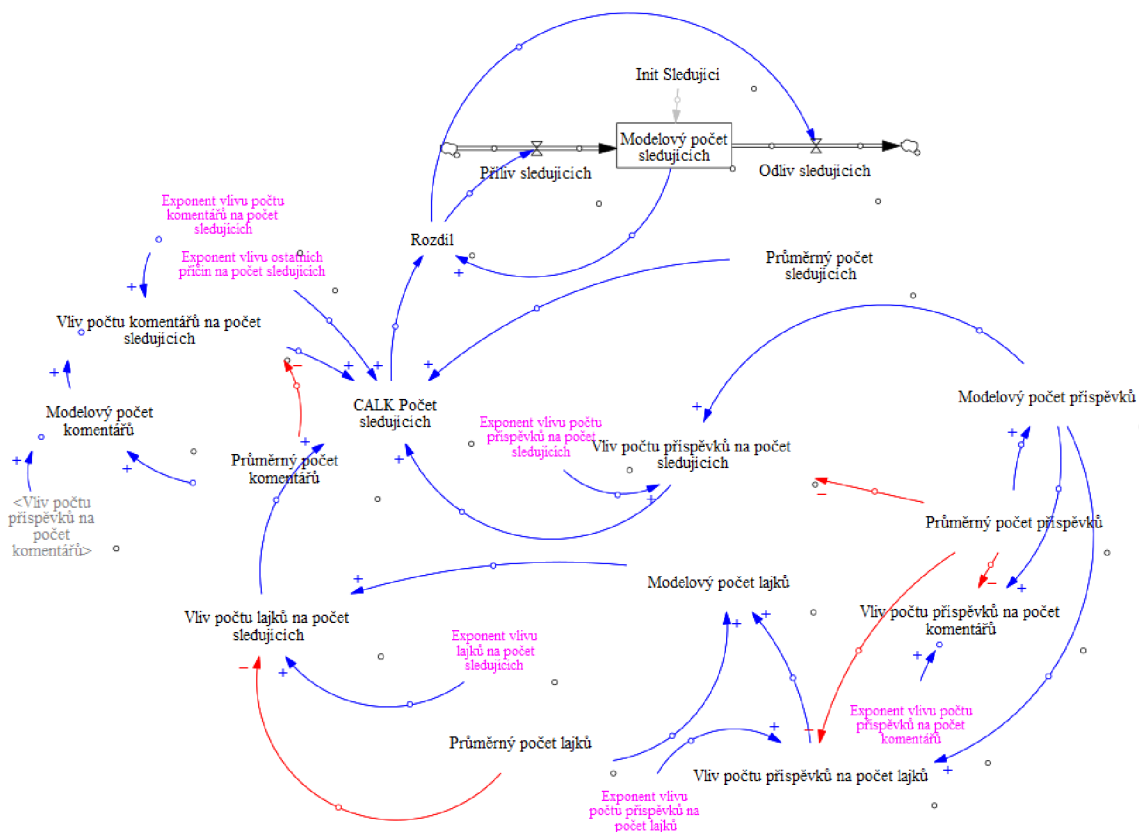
Init Sledující

Modelový počet sledujících

Příliv sledujících

Odliv sledujících

Rozdíl

+

Exponent vlivu počtu komentářů na počet sledujících

Exponent vlivu ostatních příčin na počet sledujících

Průměrný počet sledujících

+

Vliv počtu komentářů na počet sledujících

+

+

+

+

−

CALK Počet sledujících

+

Modelový počet komentářů

+

Exponent vlivu počtu příspěvků na počet sledujících

Vliv počtu příspěvků na počet sledujících

Modelový počet příspěvků

+

Průměrný počet komentářů

+

+

+

<Vliv počtu příspěvků na počet komentářů>

+

+

−

Průměrný počet příspěvků

−

Modelový počet lajků

+

Vliv počtu lajků na počet sledujících

+

Vliv počtu příspěvků na počet komentářů

Exponent vlivu lajků na počet sledujících

+

−

+

+

Exponent vlivu počtu příspěvků na počet komentářů

+

Průměrný počet lajků

+

+

Vliv počtu příspěvků na počet lajků

+

Exponent vlivu počtu příspěvků na počet lajků